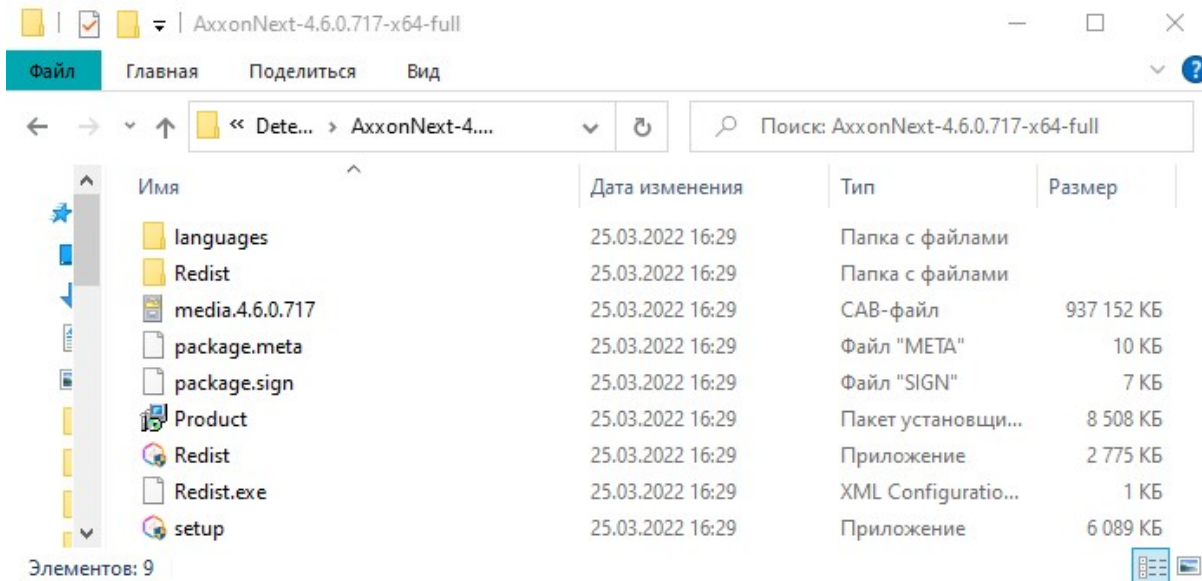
AxxonNext-4.6.0.717-x64-full

Файл Главная Поделиться Вид

« Dete... › AxxonNext-4....

Поиск: AxxonNext-4.6.0.717-x64-full

| Имя | Дата изменения | Тип | Размер |
|---|---|---|---|
| languages | 25.03.2022 16:29 | Папка с файлами | |
| Redist | 25.03.2022 16:29 | Папка с файлами | |
| media.4.6.0.717 | 25.03.2022 16:29 | CAB-файл | 937 152 КБ |
| package.meta | 25.03.2022 16:29 | Файл "META" | 10 КБ |
| package.sign | 25.03.2022 16:29 | Файл "SIGN" | 7 КБ |
| Product | 25.03.2022 16:29 | Пакет установщи... | 8 508 КБ |
| Redist | 25.03.2022 16:29 | Приложение | 2 775 КБ |
| Redist.exe | 25.03.2022 16:29 | XML Configuratio... | 1 КБ |
| setup | 25.03.2022 16:29 | Приложение | 6 089 КБ |

Элементов: 9